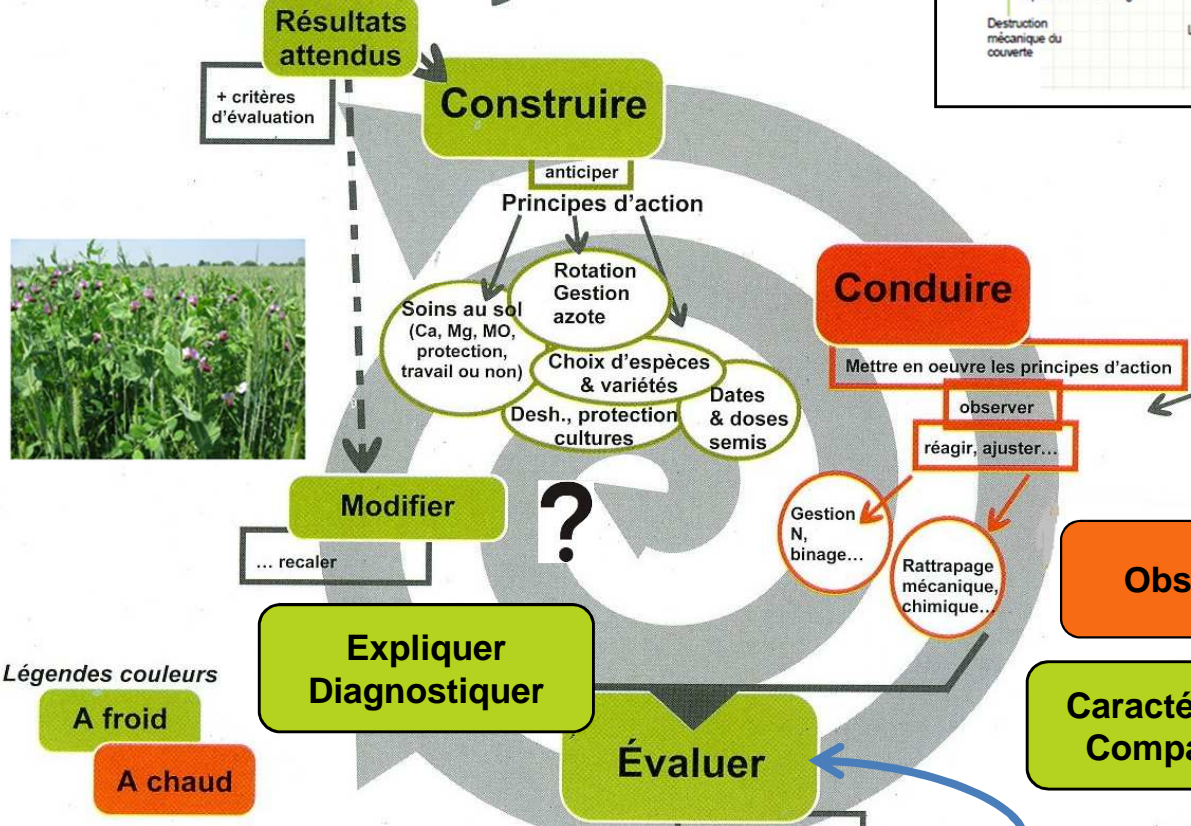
Destruction mécanique du couverte

Résultats attendus

+ critères d'évaluation

Construire

anticiper

Principes d'action

Soins au sol (Ca, Mg, MO, protection, travail ou non)

Rotation Gestion azote

Choix d'espèces & variétés

Dates & doses semis

Desh., protection cultures

Conduire

Mettre en oeuvre les principes d'action

observer

réagir, ajuster...

Gestion N, binage...

Rattrapage mécanique, chimique...

Modifier

... recaler

?

Expliquer Diagnostiquer

Légendes couleurs

A froid

A chaud

Évaluer

Obs

Caracté Compa